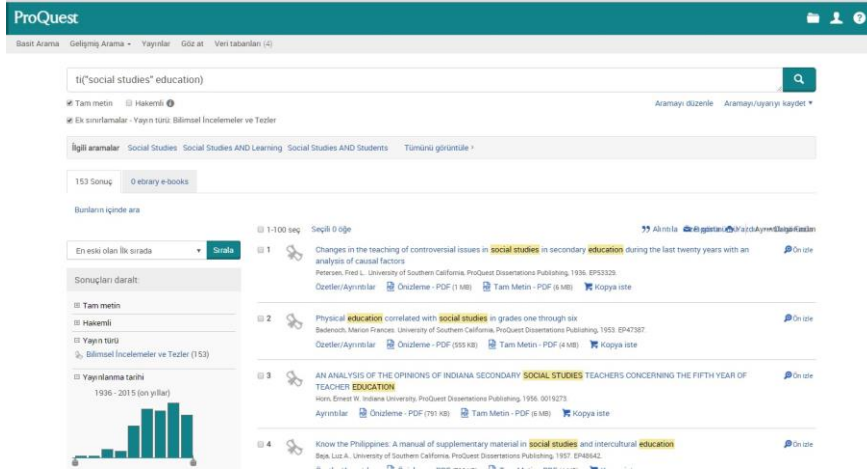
ProQuest

Basit Arama Gelişmiş Arama ▾ Yayınlar Göz at Veri tabanları (4)

ti("social studies" education)

Tam metin Hakemli

Aramayı düzenle Aramayı/uyarıyı kaydet ▾

Ek sınırlamalar - Yayın türü: Bilimsel İncelemeler ve Tezler

İlgili aramalar Social Studies Social Studies AND Learning Social Studies AND Students Tümünü görüntüle ›

153 Sonuç 0 ebrary e-books

Bunların içinde ara

En eski olan İlk sırada Sırala

Sonuçları daralt

Tam metin

Hakemli

Yayın türü

Bilimsel İncelemeler ve Tezler (153)

Yayınlanma tarihi

1936 - 2015 (on yıllar)

1-100 seç Seçili 0 öğe

Alıntıla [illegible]

1 Changes in the teaching of controversial issues in social studies in secondary education during the last twenty years with an analysis of causal factors

Petersen, Fred L.. University of Southern California, ProQuest Dissertations Publishing, 1936. EP53329.

Özetler/Ayrıntılar Önizleme - PDF (1 MB) Tam Metin - PDF (6 MB) Kopya iste

Ön izle

2 Physical education correlated with social studies in grades one through six

Badenoch, Marion Frances. University of Southern California, ProQuest Dissertations Publishing, 1953. EP47387.

Özetler/Ayrıntılar Önizleme - PDF (593 KB) Tam Metin - PDF (4 MB) Kopya iste

Ön izle

3 AN ANALYSIS OF THE OPINIONS OF INDIANA SECONDARY SOCIAL STUDIES TEACHERS CONCERNING THE FIFTH YEAR OF TEACHER EDUCATION

Horn, Ernest W. Indiana University, ProQuest Dissertations Publishing, 1956. 0019273.

Ayrıntılar Önizleme - PDF (791 KB) Tam Metin - PDF (6 MB) Kopya iste

Ön izle

4 Know the Philippines: A manual of supplementary material in social studies and intercultural education

Baja, Luz A.. University of Southern California, ProQuest Dissertations Publishing, 1957. EP48642.

Ön izle